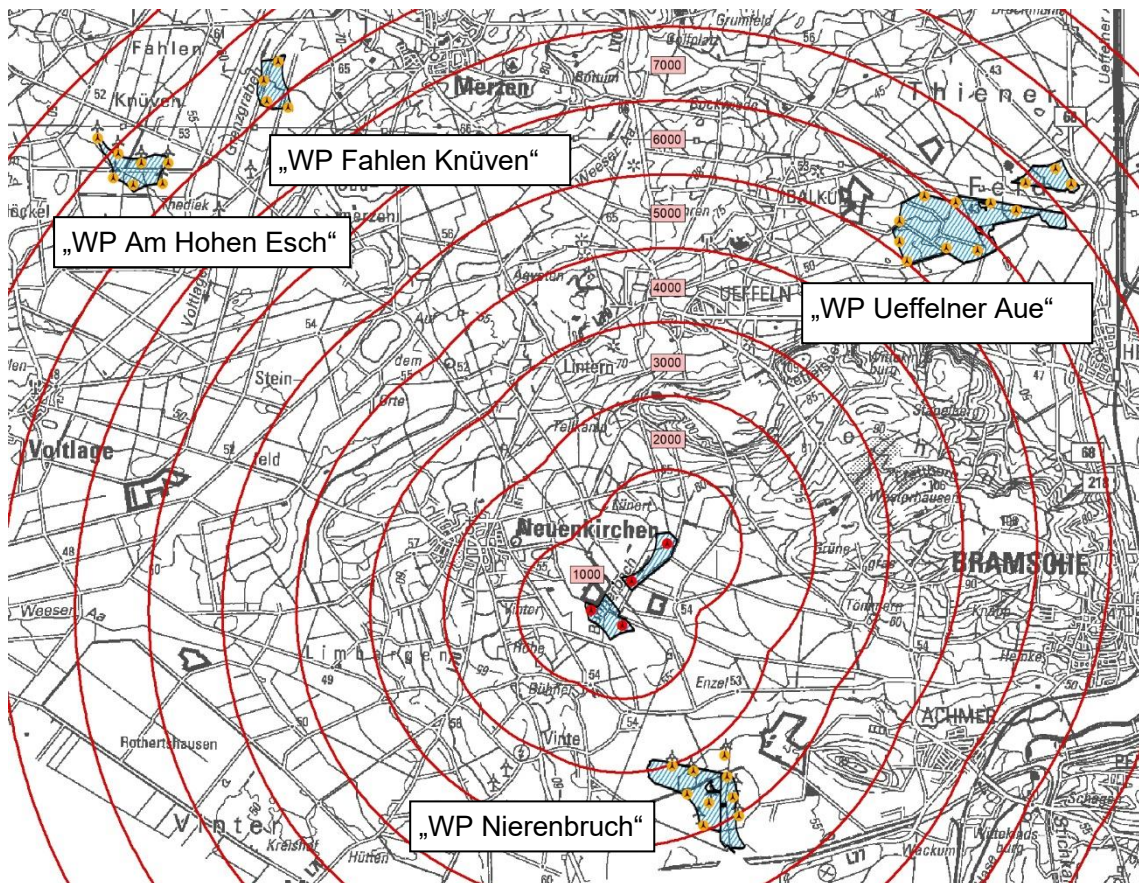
„WP Fahlen Knüven“

„WP Am Hohen Esch“

„WP Ueffelner Aue“

„WP Nierenbruch“

7000

6000

5000

4000

3000

2000

1000

Fahlen

Knüven

Merzen

Grumfeld

Golfplatz

Thiene

Balkum

Feld

Ueffeln

Lintern

Stein-

Voltlage

Neuenkirchen

Limbergen

Vinte

Rothertshausen

Bramsche

Achmer

Enzel

Wackum

Kreishof

Hütten

Weeser Aa